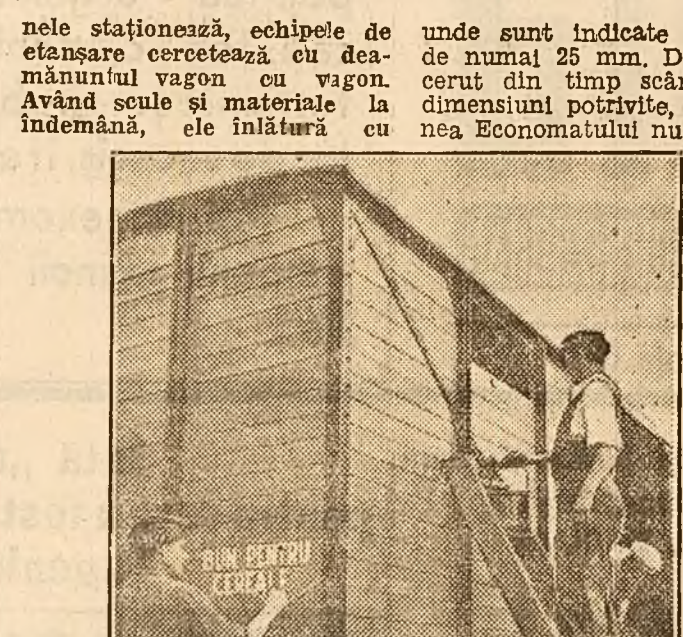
nele staționează, echipele de etanșare cercetează cu deamănuntul vagon cu vagon. Având scule și materiale la îndemână, ele înlătură cu

unde sunt indicate de numai 25 mm. D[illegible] cerut din timp scân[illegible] dimensiuni potrivite, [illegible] nea Economatului nu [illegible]

BUN PENTRU CEREALE